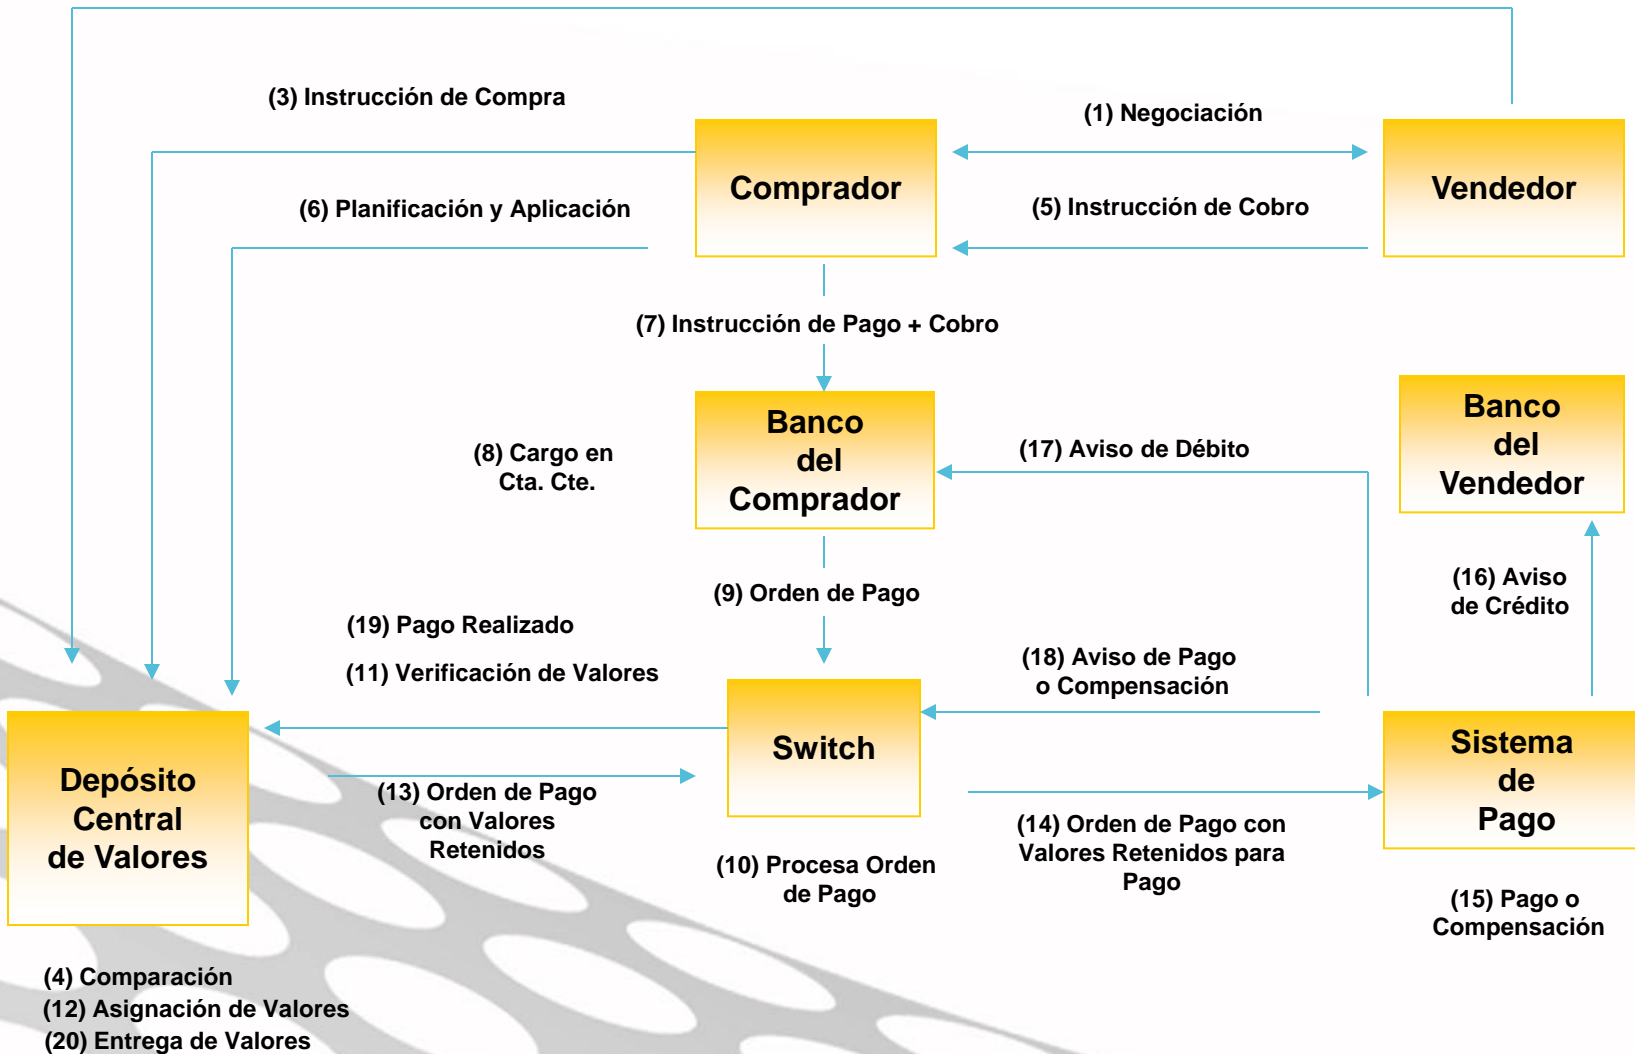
(3) Instrucción de Compra

(1) Negociación

Comprador

Vendedor

(6) Planificación y Aplicación

(5) Instrucción de Cobro

(7) Instrucción de Pago + Cobro

Banco del Comprador

Banco del Vendedor

(8) Cargo en Cta. Cte.

(17) Aviso de Débito

(16) Aviso de Crédito

(9) Orden de Pago

(19) Pago Realizado

(11) Verificación de Valores

(18) Aviso de Pago o Compensación

Depósito Central de Valores

Switch

Sistema de Pago

(13) Orden de Pago con Valores Retenidos

(14) Orden de Pago con Valores Retenidos para Pago

(10) Procesa Orden de Pago

(15) Pago o Compensación

(4) Comparación
(12) Asignación de Valores
(20) Entrega de Valores